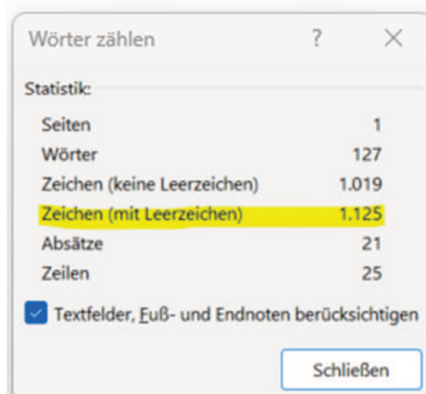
Wörter zählen ? X

Statistik:

| | |
|---|---|
| Seiten | 1 |
| Wörter | 127 |
| Zeichen (keine Leerzeichen) | 1.019 |
| Zeichen (mit Leerzeichen) | 1.125 |
| Absätze | 21 |
| Zeilen | 25 |

Textfelder, Fuß- und Endnoten berücksichtigen

Schließen